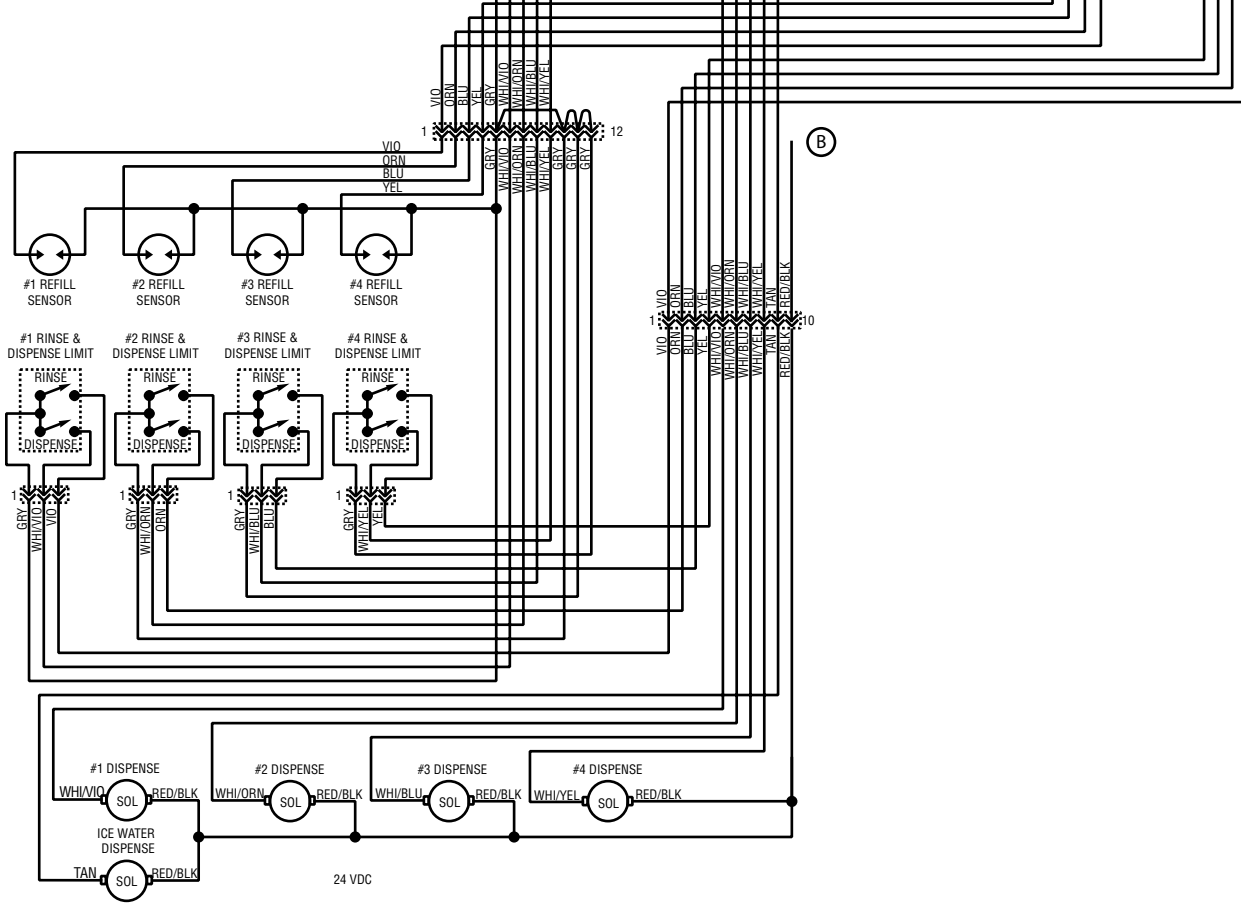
VIO
ORN
BLU
YEL
GRY
WHI/VIO
WHI/ORN
WHI/BLU
WHI/YEL

1
12

GRY
WHI/VIO
WHI/ORN
WHI/BLU
WHI/YEL
GRY
GRY
GRY

VIO
ORN
BLU
YEL

B

#1 REFILL SENSOR
#2 REFILL SENSOR
#3 REFILL SENSOR
#4 REFILL SENSOR

VIO
ORN
BLU
YEL
WHI/VIO
WHI/ORN
WHI/BLU
WHI/YEL
TAN
RED/BLK

1
10

VIO
ORN
BLU
YEL
WHI/VIO
WHI/ORN
WHI/BLU
WHI/YEL
TAN
RED/BLK

#1 RINSE & DISPENSE LIMIT
#2 RINSE & DISPENSE LIMIT
#3 RINSE & DISPENSE LIMIT
#4 RINSE & DISPENSE LIMIT

RINSE
DISPENSE
RINSE
DISPENSE
RINSE
DISPENSE
RINSE
DISPENSE

1
GRY
WHI/VIO
VIO
1
GRY
WHI/ORN
ORN
1
GRY
WHI/BLU
BLU
1
GRY
WHI/YEL
YEL

#1 DISPENSE
WHI/VIO
SOL
RED/BLK
#2 DISPENSE
WHI/ORN
SOL
RED/BLK
#3 DISPENSE
WHI/BLU
SOL
RED/BLK
#4 DISPENSE
WHI/YEL
SOL
RED/BLK

ICE WATER DISPENSE
TAN
SOL
RED/BLK

24 VDC